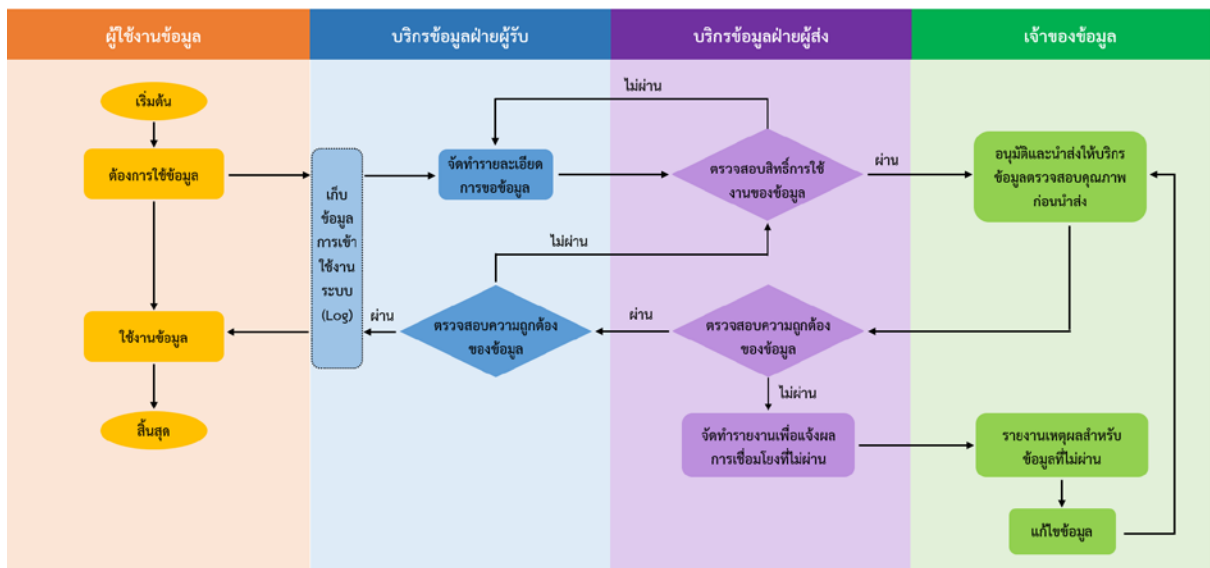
ผู้ใช้งานข้อมูล

บริกรข้อมูลฝ่ายผู้รับ

บริกรข้อมูลฝ่ายผู้ส่ง

เจ้าของข้อมูล

เริ่มต้น

ต้องการใช้ข้อมูล

เก็บข้อมูลการเข้าใช้งานระบบ (Log)

จัดทำรายละเอียดการขอข้อมูล

ไม่ผ่าน

ตรวจสอบสิทธิ์การใช้งานของข้อมูล

ผ่าน

อนุมัติและนำส่งให้บริกรข้อมูลตรวจสอบคุณภาพก่อนนำส่ง

ไม่ผ่าน

ผ่าน

ตรวจสอบความถูกต้องของข้อมูล

ผ่าน

ตรวจสอบความถูกต้องของข้อมูล

ใช้งานข้อมูล

ไม่ผ่าน

สิ้นสุด

จัดทำรายงานเพื่อแจ้งผลการเชื่อมโยงที่ไม่ผ่าน

รายงานเหตุผลสำหรับข้อมูลที่ไม่ผ่าน

แก้ไขข้อมูล